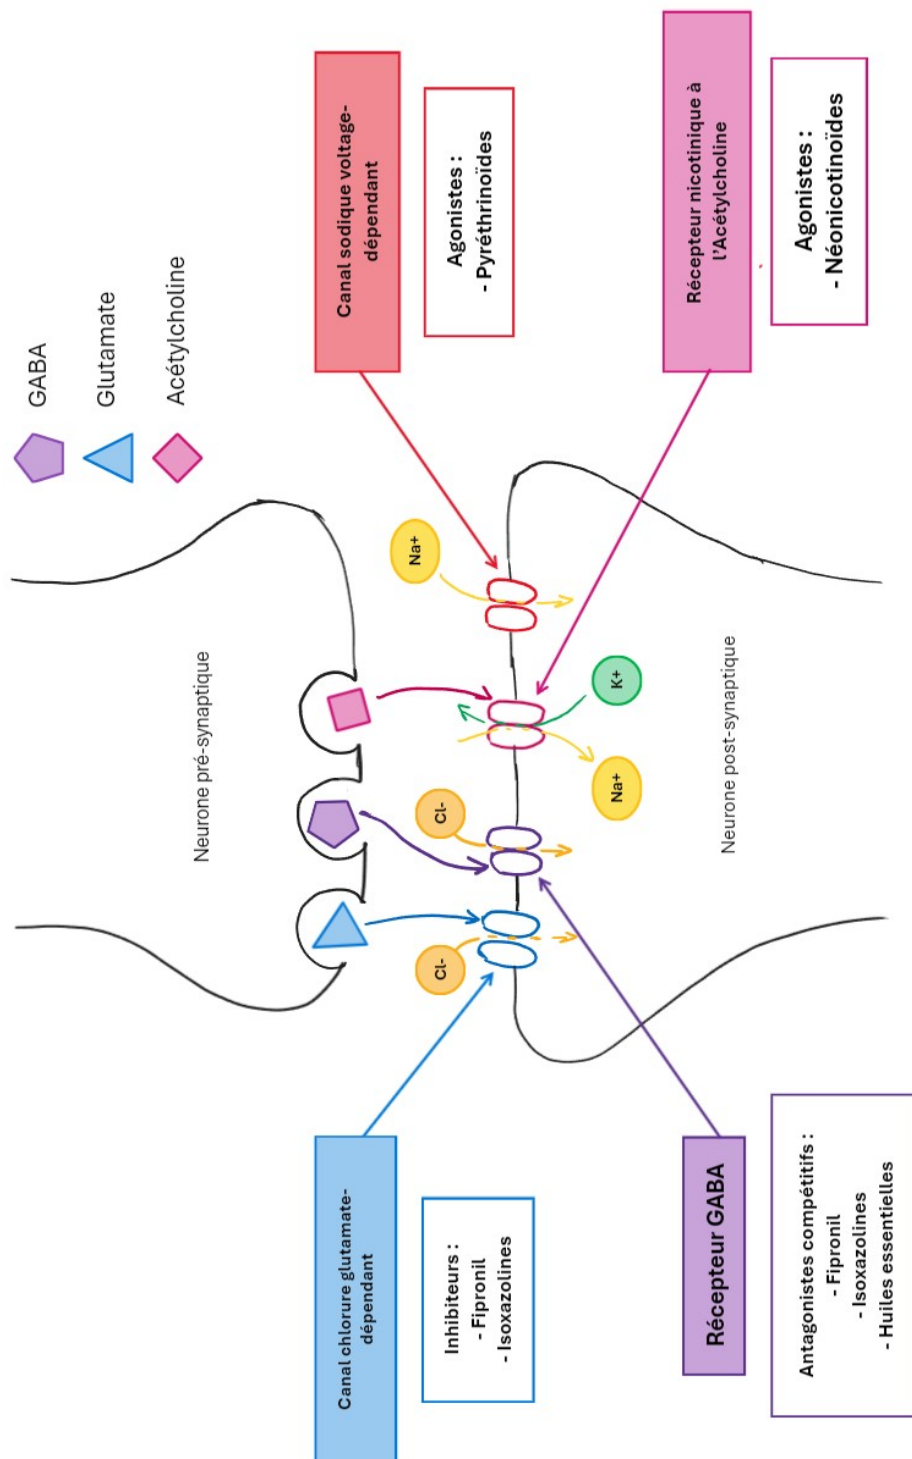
GABA

Glutamate

Acétylcholine

Canal sodique voltage-dépendant

Agonistes :
- Pyréthrinoïdes

Récepteur nicotinique à l'Acétylcholine

Agonistes :
- Néonicotinoïdes

Neurone pré-synaptique

Neurone post-synaptique

Na+

K+

Na+

Cl-

Cl-

Canal chlorure glutamate-dépendant

Inhibiteurs :
- Fipronil
- Isoxazolines

Récepteur GABA

Antagonistes compétitifs :
- Fipronil
- Isoxazolines
- Huiles essentielles